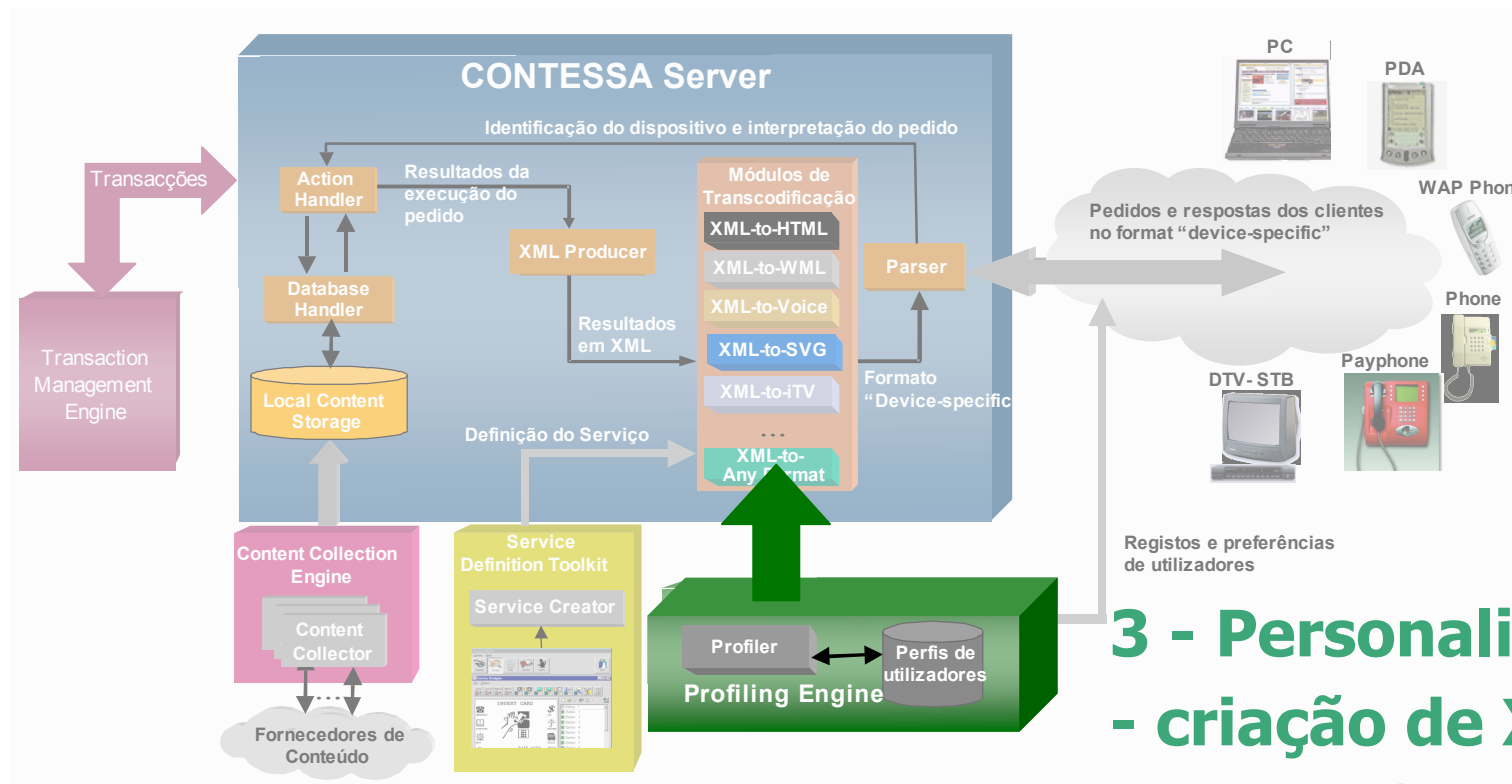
CONTESSA Server

Identificação do dispositivo e interpretação do pedido

Transacções

Action Handler

Resultados da execução do pedido

Módulos de Transcodificação

XML-to-HTML

XML-to-WML

XML-to-Voice

XML-to-SVG

XML-to-iTV

...

XML-to-Any Format

XML Producer

Parser

Database Handler

Resultados em XML

Formato "Device-specific

Local Content Storage

Definição do Serviço

Transaction Management Engine

Content Collection Engine

Content Collector

Fornecedores de Conteúdo

Service Definition Toolkit

Service Creator

Profiler

Perfis de utilizadores

Profiling Engine

Pedidos e respostas dos clientes no format "device-specific"

PC

PDA

WAP Phon

Phone

Payphone

DTV- STB

Registos e preferências de utilizadores

3 - Personali

- criação de X